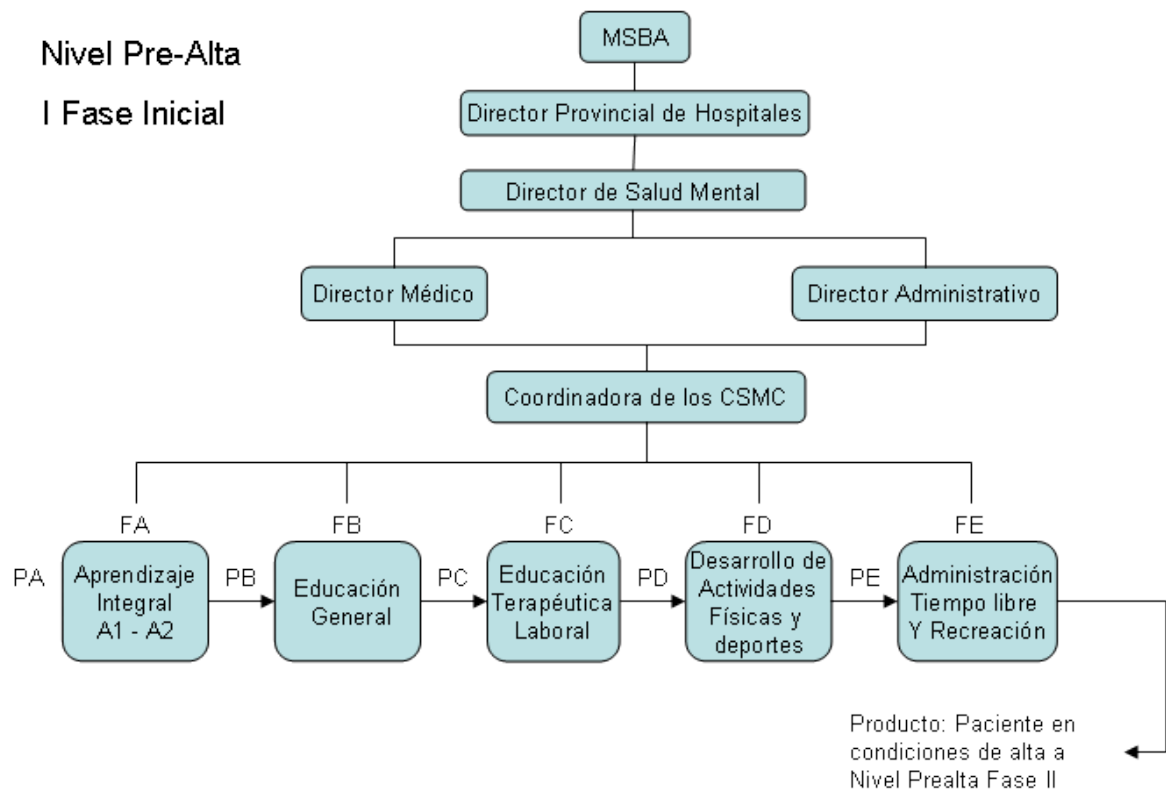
Nivel Pre-Alta

I Fase Inicial

MSBA

Director Provincial de Hospitales

Director de Salud Mental

Director Médico

Director Administrativo

Coordinadora de los CSMC

FA

FB

FC

FD

FE

PA

Aprendizaje Integral A1 - A2

PB

Educación General

PC

Educación Terapéutica Laboral

PD

Desarrollo de Actividades Físicas y deportes

PE

Administración Tiempo libre Y Recreación

Producto: Paciente en condiciones de alta a Nivel Prealta Fase II